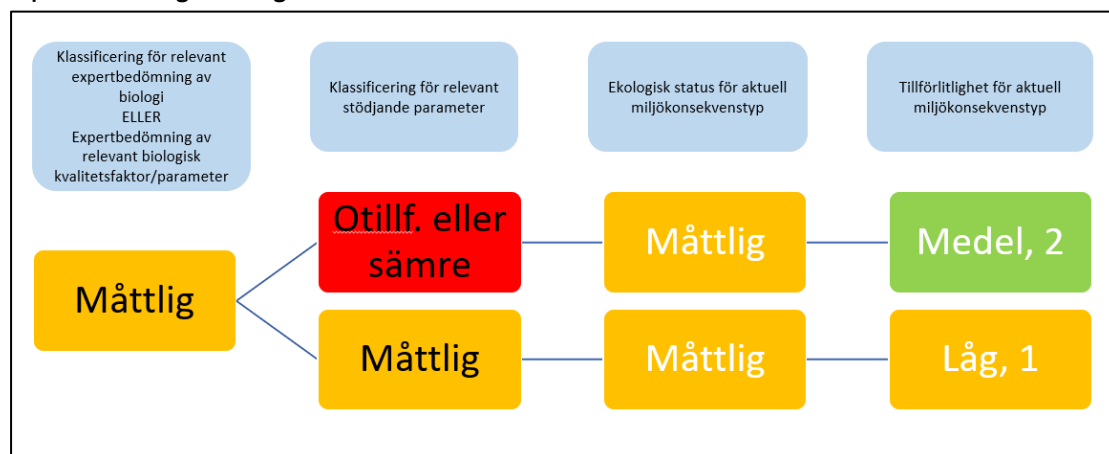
Klassificering för relevant expertbedömning av biologi
ELLER
Expertbedömning av relevant biologisk kvalitetsfaktor/parameter

Klassificering för relevant stödjande parameter

Ekologisk status för aktuell miljökonsekvenstyp

Tillförlitlighet för aktuell miljökonsekvenstyp

Måttlig

Otillf. eller sämre

Måttlig

Medel, 2

Måttlig

Måttlig

Låg, 1